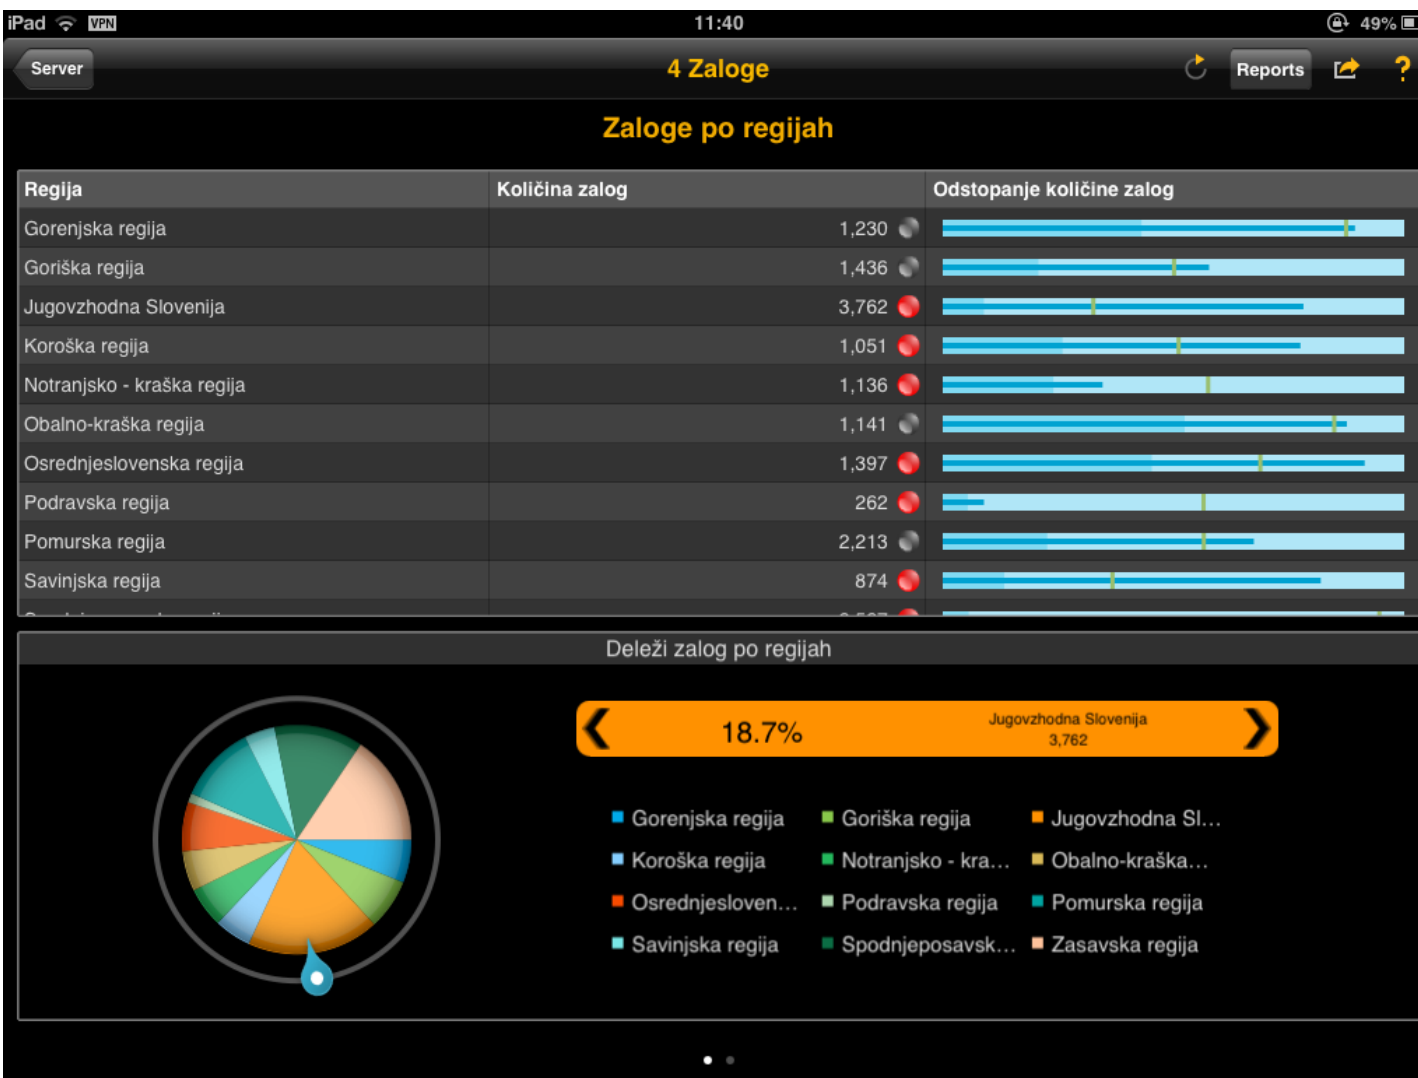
iPad VPN 11:40 49%

Server 4 Zaloge Reports ?

Zaloge po regijah

| Regija | Količina zalog | Odstopanje količine zalog |
|---|---|---|
| Gorenjska regija | 1,230 | |
| Goriška regija | 1,436 | |
| Jugovzhodna Slovenija | 3,762 | |
| Koroška regija | 1,051 | |
| Notranjsko - kraška regija | 1,136 | |
| Obalno-kraška regija | 1,141 | |
| Osrednjeslovenska regija | 1,397 | |
| Podravska regija | 262 | |
| Pomurska regija | 2,213 | |
| Savinjska regija | 874 | |
| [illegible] | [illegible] | |

Deleži zalog po regijah

18.7% Jugovzhodna Slovenija 3,762

Gorenjska regija Goriška regija Jugovzhodna Sl...
Koroška regija Notranjsko - kra... Obalno-kraška...
Osrednjesloven... Podravska regija Pomurska regija
Savinjska regija Spodnjeposavsk... Zasavska regija